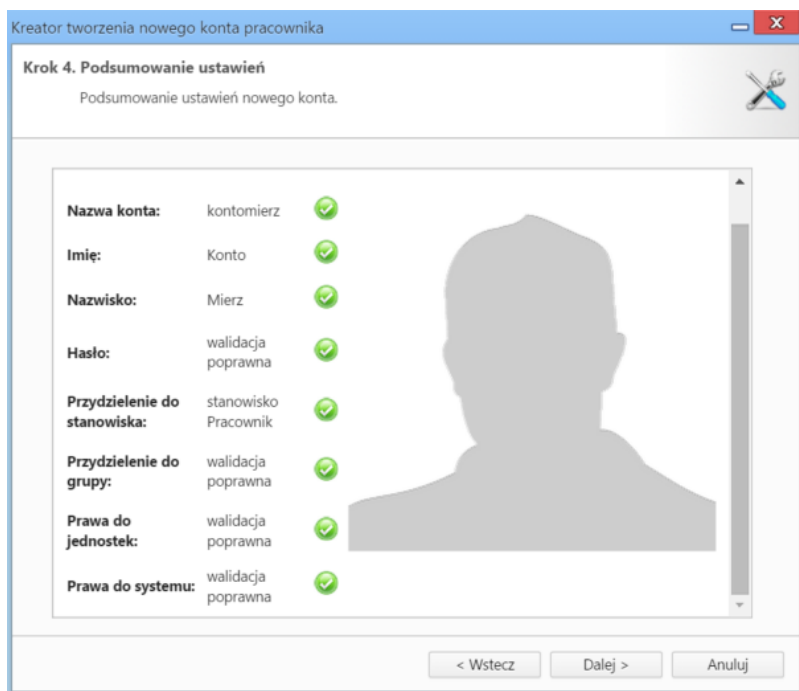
Kreator tworzenia nowego konta pracownika

Krok 4. Podsumowanie ustawień

Podsumowanie ustawień nowego konta.

| | |
|---|---|
| Nazwa konta: | kontomierz |
| Imię: | Konto |
| Nazwisko: | Mierz |
| Hasło: | walidacja poprawna |
| Przydzielenie do stanowiska: | stanowisko Pracownik |
| Przydzielenie do grupy: | walidacja poprawna |
| Prawa do jednostek: | walidacja poprawna |
| Prawa do systemu: | walidacja poprawna |

< Wstecz Dalej > Anuluj